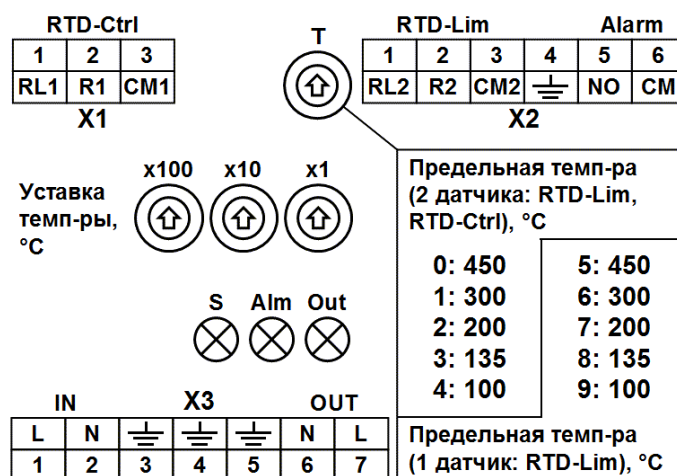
RTD-Ctrl

| 1 | 2 | 3 |
|---|---|---|
| RL1 | R1 | CM1 |

X1

T

RTD-Lim Alarm

| 1 | 2 | 3 | 4 | 5 | 6 |
|---|---|---|---|---|---|
| RL2 | R2 | CM2 | ⏚ | NO | CM |

X2

Предельная темп-ра (2 датчика: RTD-Lim, RTD-Ctrl), °C

x100 x10 x1

Уставка темп-ры, °C

| 0: 450 | 5: 450 |
|---|---|
| 1: 300 | 6: 300 |
| 2: 200 | 7: 200 |
| 3: 135 | 8: 135 |
| 4: 100 | 9: 100 |

S Alm Out

IN X3 OUT

| L | N | ⏚ | ⏚ | ⏚ | N | L |
|---|---|---|---|---|---|---|
| 1 | 2 | 3 | 4 | 5 | 6 | 7 |

Предельная темп-ра (1 датчик: RTD-Lim), °C